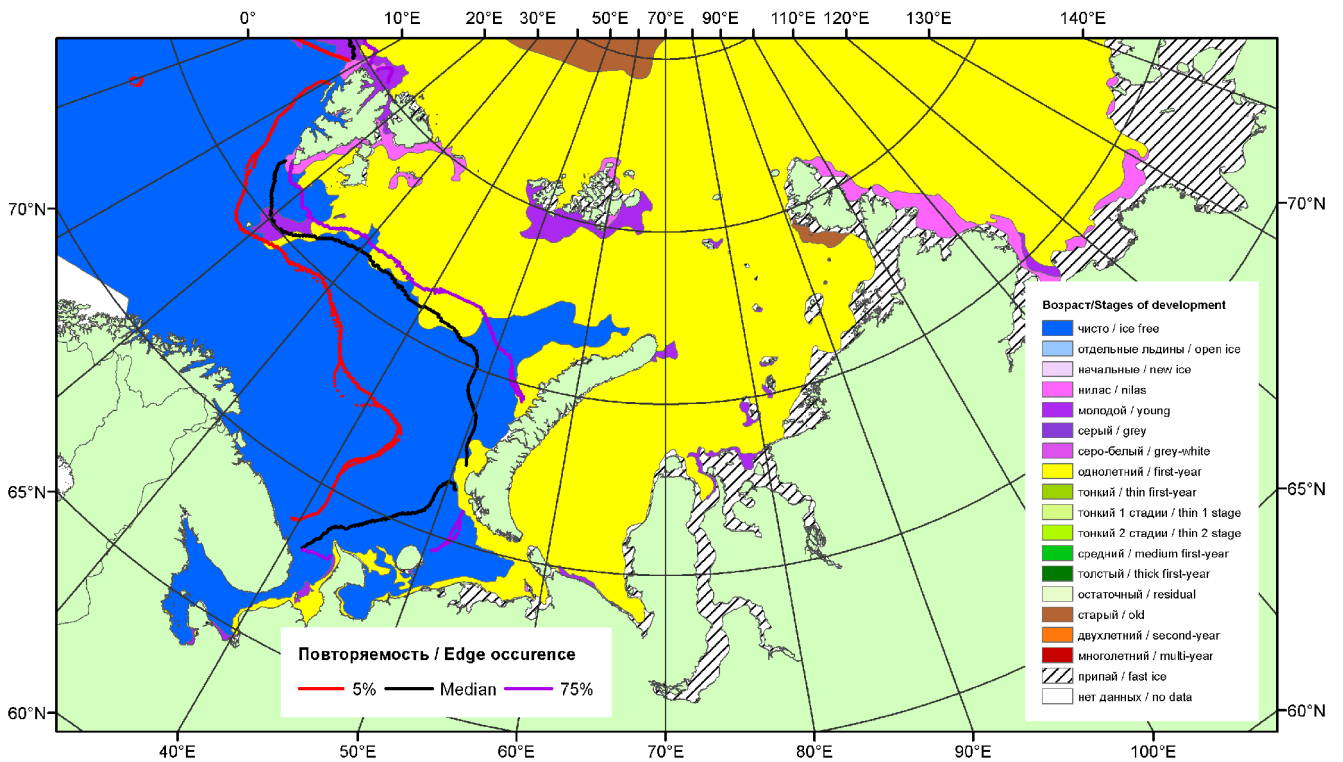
0° 10°E 20°E 30°E 50°E 70°E 90°E 110°E 120°E 130°E 140°E

70°N 70°N

65°N 65°N

60°N 60°N

40°E 50°E 60°E 70°E 80°E 90°E 100°E

Возраст/Stages of development
чисто / ice free
отдельные льдины / open ice
начальные / new ice
нилас / nilas
молодой / young
серый / grey
серо-белый / grey-white
однолетний / first-year
тонкий / thin first-year
тонкий 1 стадии / thin 1 stage
тонкий 2 стадии / thin 2 stage
средний / medium first-year
толстый / thick first-year
остаточный / residual
старый / old
двухлетний / second-year
многолетний / multi-year
припай / fast ice
нет данных / no data

Повторяемость / Edge occurence
5% Median 75%